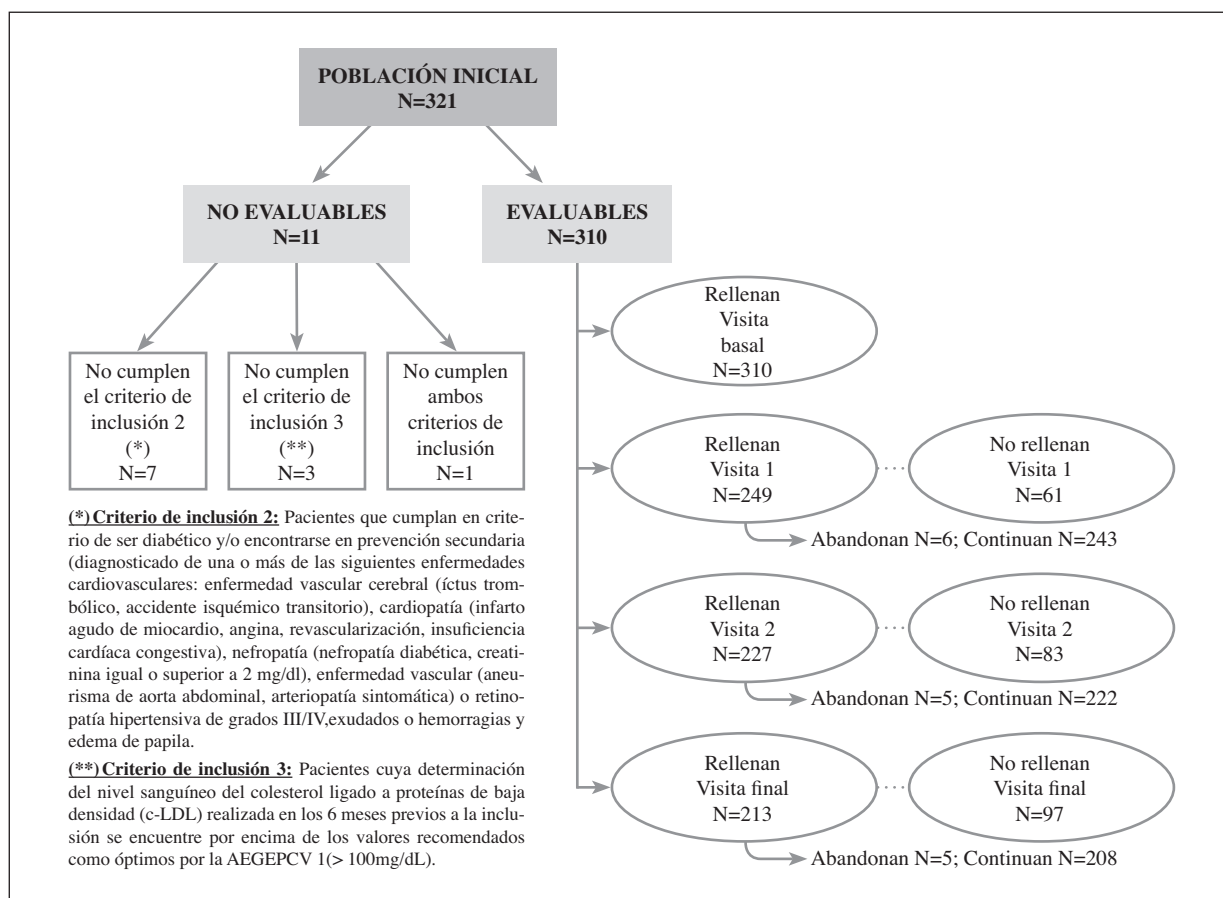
POBLACIÓN INICIAL
N=321

NO EVALUABLES
N=11

EVALUABLES
N=310

No cumplen el criterio de inclusión 2 (*) N=7

No cumplen el criterio de inclusión 3 (**) N=3

No cumplen ambos criterios de inclusión N=1

(*) Criterio de inclusión 2: Pacientes que cumplan en criterio de ser diabético y/o encontrarse en prevención secundaria (diagnosticado de una o más de las siguientes enfermedades cardiovasculares: enfermedad vascular cerebral (íctus trombólico, accidente isquémico transitorio), cardiopatía (infarto agudo de miocardio, angina, revascularización, insuficiencia cardíaca congestiva), nefropatía (nefropatía diabética, creatinina igual o superior a 2 mg/dl), enfermedad vascular (aneurisma de aorta abdominal, arteriopatía sintomática) o retinopatía hipertensiva de grados III/IV,exudados o hemorragias y edema de papila.

(**) Criterio de inclusión 3: Pacientes cuya determinación del nivel sanguíneo del colesterol ligado a proteínas de baja densidad (c-LDL) realizada en los 6 meses previos a la inclusión se encuentre por encima de los valores recomendados como óptimos por la AEGEPCV 1(> 100mg/dL).

Rellenan Visita basal N=310

Rellenan Visita 1 N=249

No rellenan Visita 1 N=61

Abandonan N=6; Continuan N=243

Rellenan Visita 2 N=227

No rellenan Visita 2 N=83

Abandonan N=5; Continuan N=222

Rellenan Visita final N=213

No rellenan Visita final N=97

Abandonan N=5; Continuan N=208